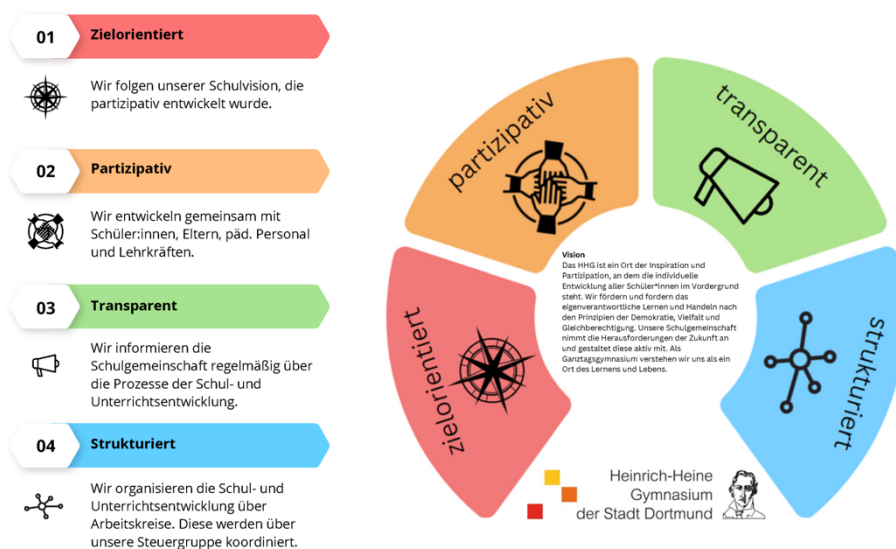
01 Zielorientiert

Wir folgen unserer Schulvision, die partizipativ entwickelt wurde.

02 Partizipativ

Wir entwickeln gemeinsam mit Schüler:innen, Eltern, päd. Personal und Lehrkräften.

03 Transparent

Wir informieren die Schulgemeinschaft regelmäßig über die Prozesse der Schul- und Unterrichtsentwicklung.

04 Strukturiert

Wir organisieren die Schul- und Unterrichtsentwicklung über Arbeitskreise. Diese werden über unsere Steuergruppe koordiniert.

partizipativ

transparent

zielorientiert

strukturiert

Vision
Das HHG ist ein Ort der Inspiration und Partizipation, an dem die individuelle Entwicklung aller Schüler*innen im Vordergrund steht. Wir fördern und fordern das eigenverantwortliche Lernen und Handeln nach den Prinzipien der Demokratie, Vielfalt und Gleichberechtigung. Unsere Schulgemeinschaft nimmt die Herausforderungen der Zukunft an und gestaltet diese aktiv mit. Als Ganztagsgymnasium verstehen wir uns als ein Ort des Lernens und Lebens.

Heinrich-Heine Gymnasium der Stadt Dortmund